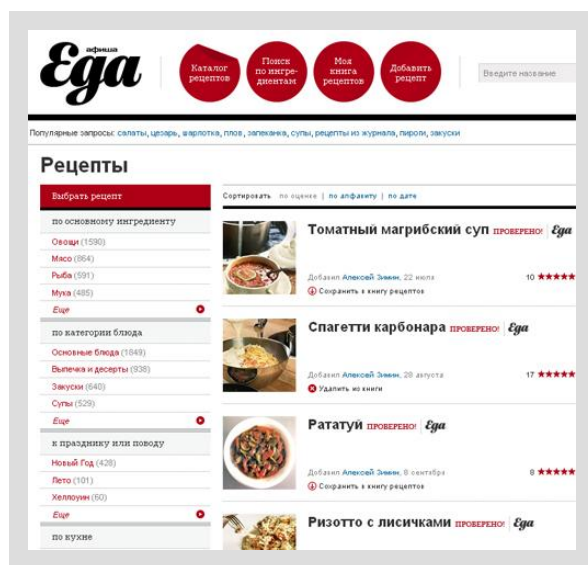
афиша Еда

Каталог рецептов

Поиск по ингредиентам

Моя книга рецептов

Добавить рецепт

Введите название

Популярные запросы: салаты, цезарь, шарлотка, плов, запеканка, супы, рецепты из журнала, пироги, закуски

Рецепты

Выбрать рецепт

по основному ингредиенту

Овощи (1590)

Мясо (864)

Рыба (591)

Мука (485)

Еще

по категории блюда

Основные блюда (1849)

Выпечка и десерты (938)

Закуски (640)

Супы (529)

Еще

к празднику или поводу

Новый Год (428)

Лето (101)

Хеллоуин (60)

Еще

по кухне

Сортировать по оценке | по алфавиту | по дате

Томатный магрибский суп ПРОВЕРЕНО! Еда

Добавил Алексей Зимин, 22 июля

Сохранить в книгу рецептов

10 ★★★★★

Спагетти карбонара ПРОВЕРЕНО! Еда

Добавил Алексей Зимин, 28 августа

Удалить из книги

17 ★★★★★

Рататуй ПРОВЕРЕНО! Еда

Добавил Алексей Зимин, 6 сентября

Сохранить в книгу рецептов

8 ★★★★★

Ризотто с лисичками ПРОВЕРЕНО! Еда